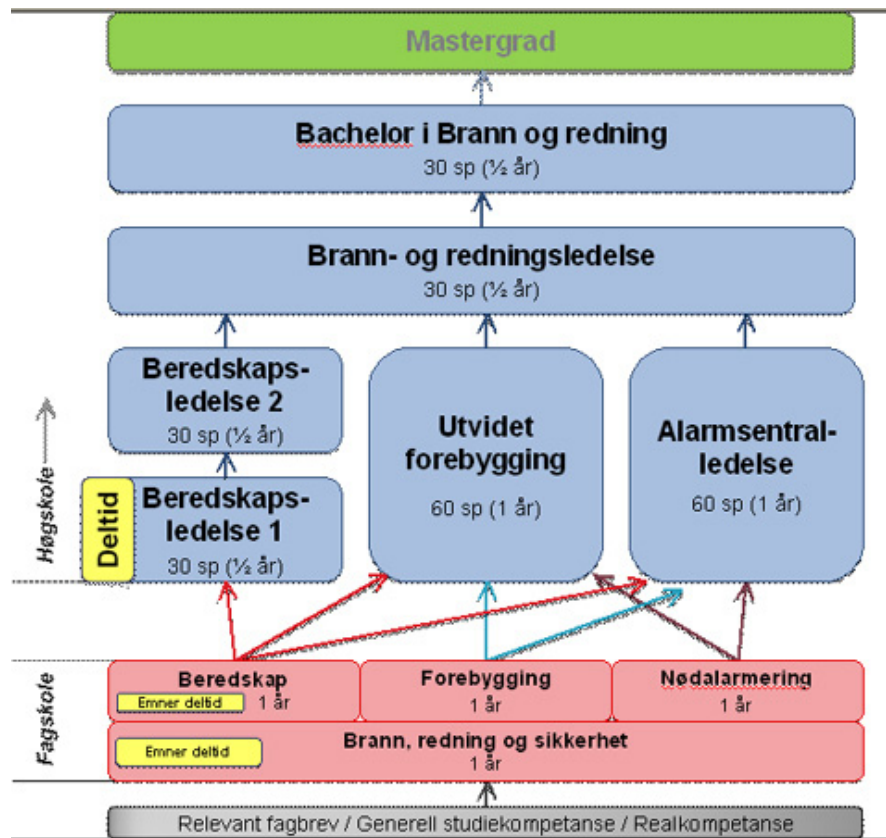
Mastergrad

Bachelor i Brann og redning
30 sp (½ år)

Brann- og redningsledelse
30 sp (½ år)

Beredskapsledelse 2
30 sp (½ år)

Utvidet forebygging
60 sp (1 år)

Alarmsentralledelse
60 sp (1 år)

Høgskole

Deltid

Beredskapsledelse 1
30 sp (½ år)

Fagskole

Beredskap
Emner deltid 1 år

Forebygging
1 år

Nødalarmering
1 år

Emner deltid

Brann, redning og sikkerhet
1 år

Relevant fagbrev / Generell studiekompetanse / Realkompetanse